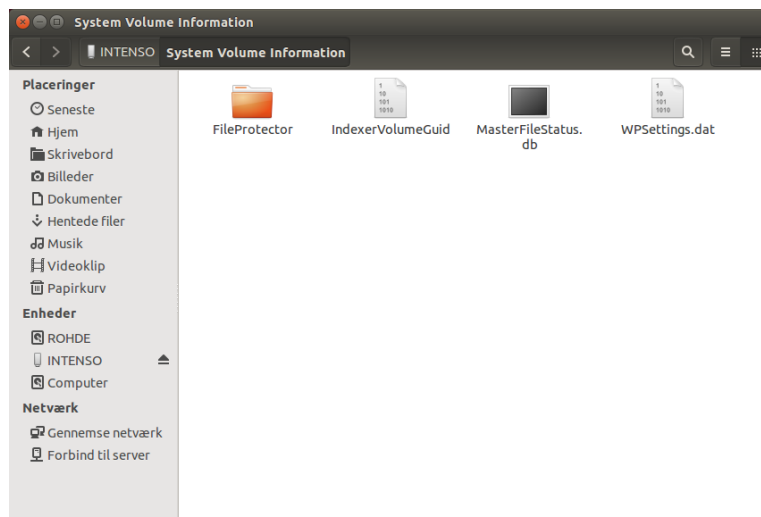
System Volume Information

INTENSO System Volume Information

Placeringer
Seneste
Hjem
Skrivebord
Billeder
Dokumenter
Hentede filer
Musik
Videoklip
Papirkurv
Enheder
ROHDE
INTENSO
Computer
Netværk
Gennemse netværk
Forbind til server

FileProtector
1 10 101 1010
IndexerVolumeGuid
MasterFileStatus.db
1 10 101 1010
WPSettings.dat